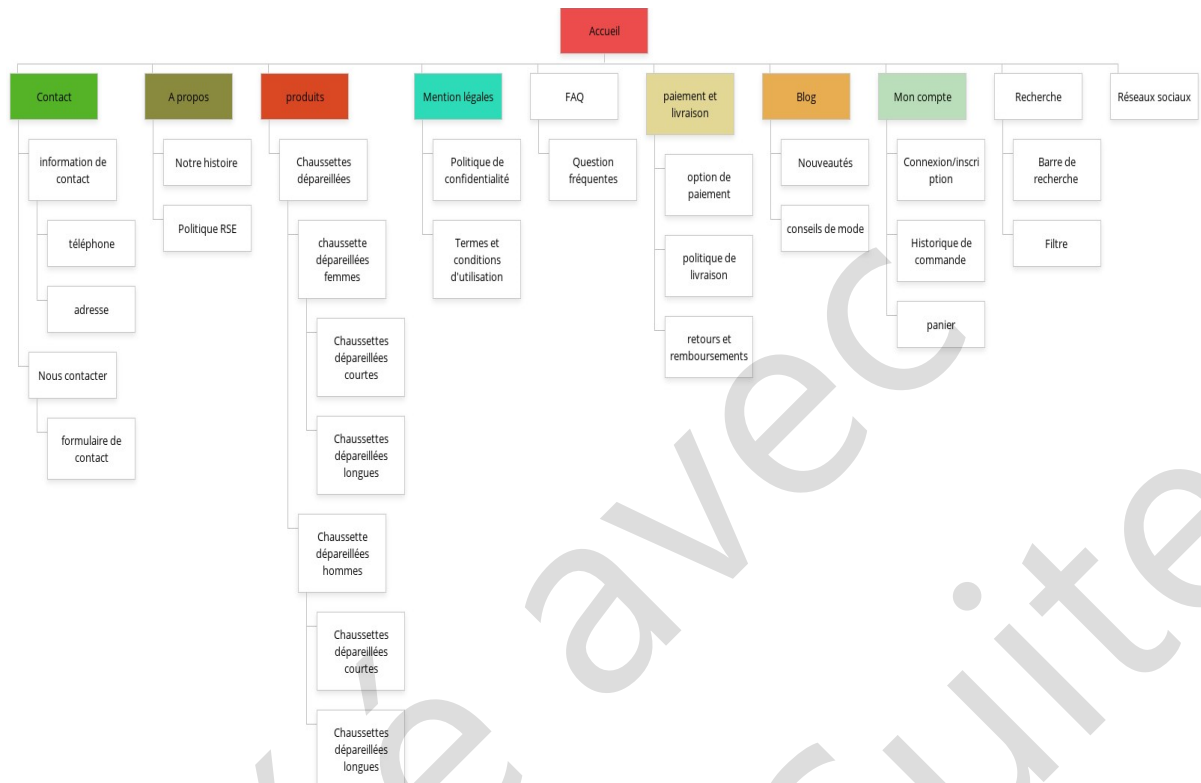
Accueil

Contact

information de contact

téléphone

adresse

Nous contacter

formulaire de contact

A propos

Notre histoire

Politique RSE

produits

Chaussettes dépareillées

chaussette dépareillées femmes

Chaussettes dépareillées courtes

Chaussettes dépareillées longues

Chaussette dépareillées hommes

Chaussettes dépareillées courtes

Chaussettes dépareillées longues

Mention légales

Politique de confidentialité

Termes et conditions d'utilisation

FAQ

Question fréquentes

paiement et livraison

option de paiement

politique de livraison

retours et remboursements

Blog

Nouveautés

conseils de mode

Mon compte

Connexion/inscription

Historique de commande

panier

Recherche

Barre de recherche

Filtre

Réseaux sociaux

avec